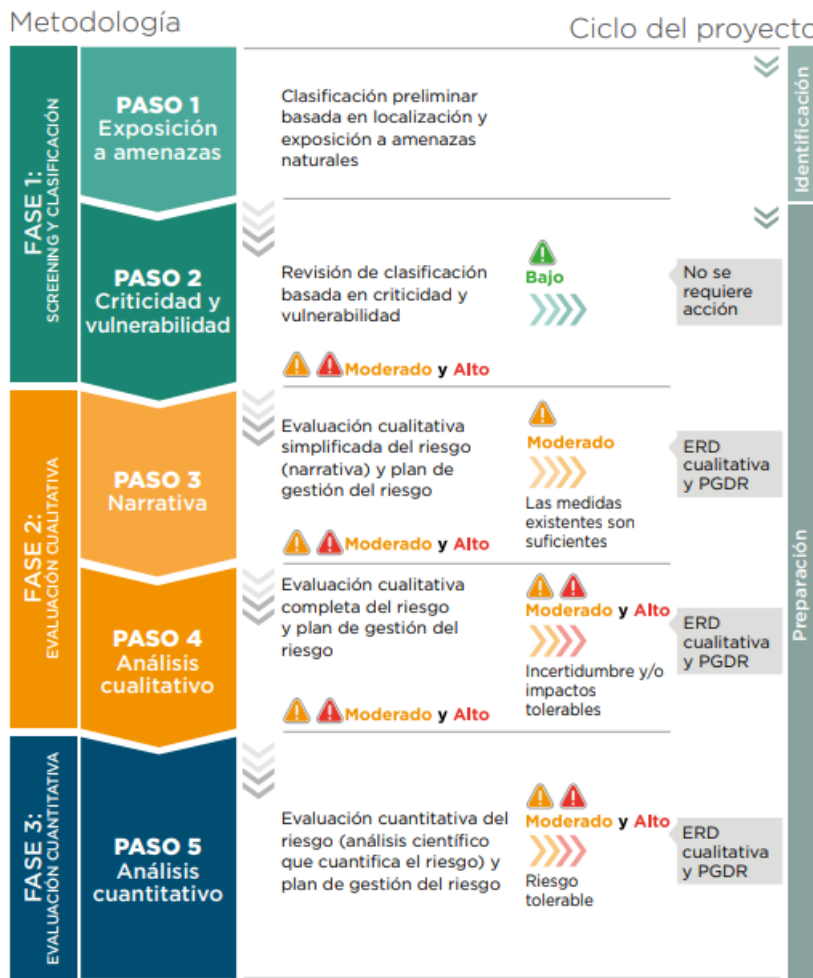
Metodología

Ciclo del proyecto

FASE 1:
SCREENING Y CLASIFICACIÓN

PASO 1
Exposición a amenazas

Clasificación preliminar basada en localización y exposición a amenazas naturales

Identificación

PASO 2
Criticidad y vulnerabilidad

Revisión de clasificación basada en criticidad y vulnerabilidad

Bajo

No se requiere acción

Moderado y Alto

FASE 2:
EVALUACIÓN CUALITATIVA

PASO 3
Narrativa

Evaluación cualitativa simplificada del riesgo (narrativa) y plan de gestión del riesgo

Moderado

Las medidas existentes son suficientes

ERD cualitativa y PGDR

Moderado y Alto

PASO 4
Análisis cualitativo

Evaluación cualitativa completa del riesgo y plan de gestión del riesgo

Moderado y Alto

Incertidumbre y/o impactos tolerables

ERD cualitativa y PGDR

Moderado y Alto

Preparación

FASE 3:
EVALUACIÓN CUANTITATIVA

PASO 5
Análisis cuantitativo

Evaluación cuantitativa del riesgo (análisis científico que cuantifica el riesgo) y plan de gestión del riesgo

Moderado y Alto

Riesgo tolerable

ERD cualitativa y PGDR